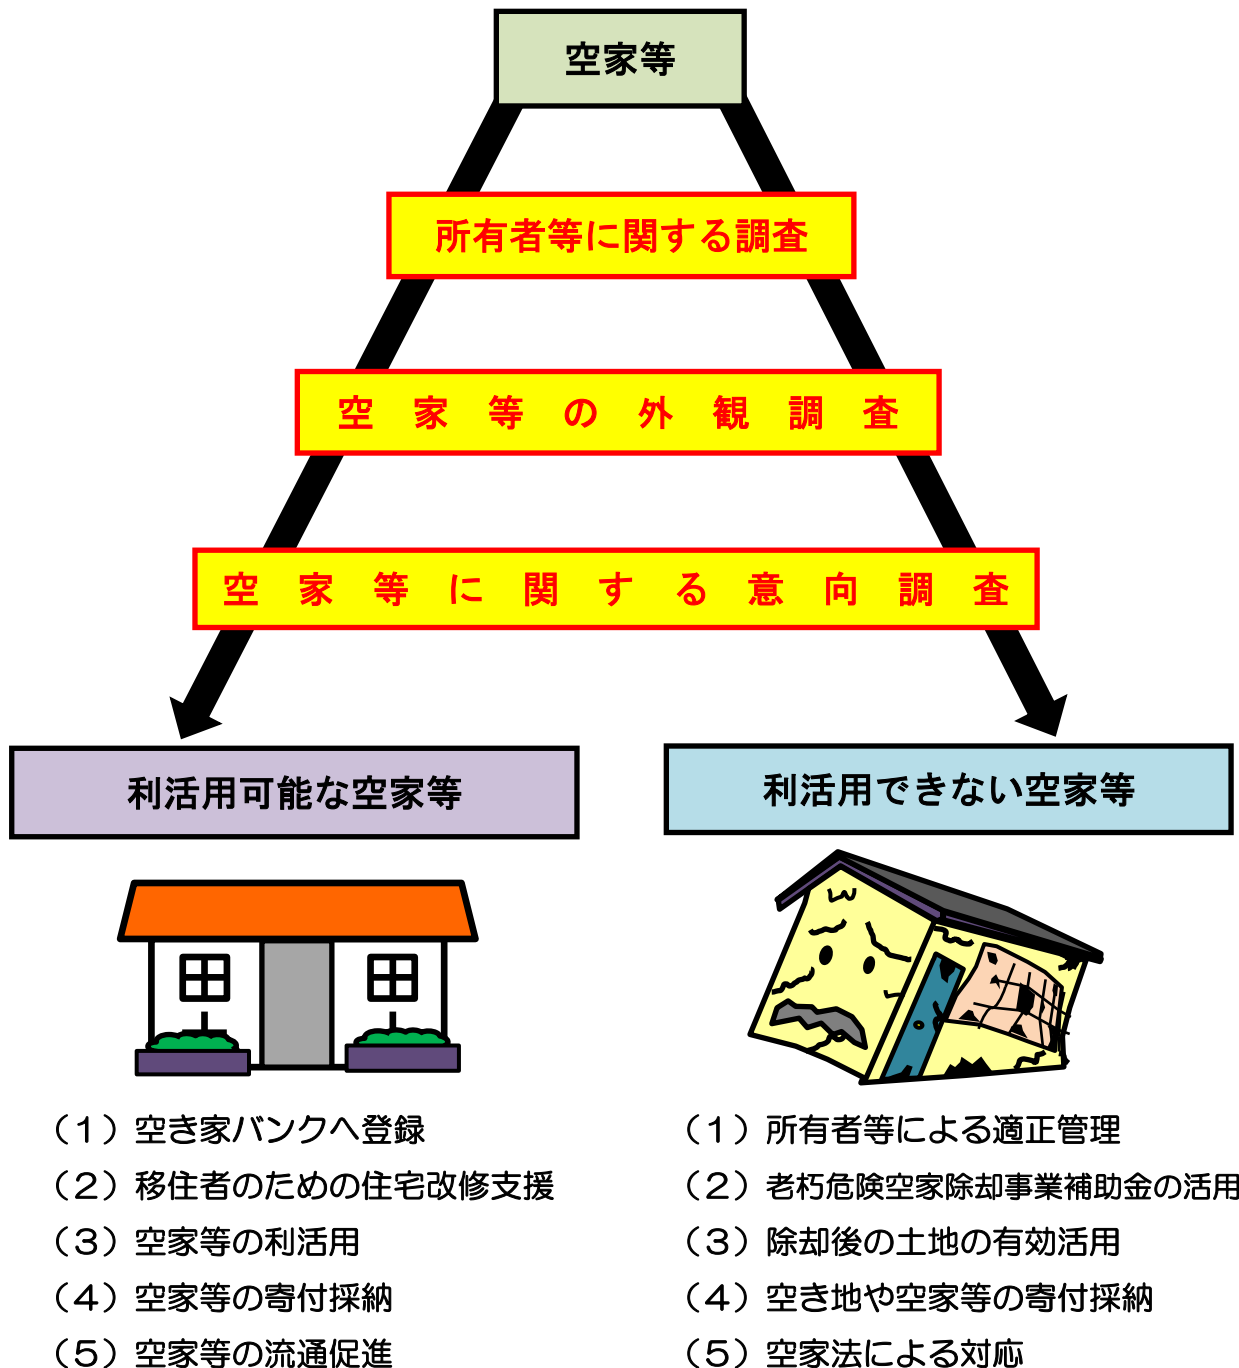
空家等

所有者等に関する調査

空 家 等 の 外 観 調 査

空 家 等 に 関 す る 意 向 調 査

利活用可能な空家等

利活用できない空家等

（１）空き家バンクへ登録
（２）移住者のための住宅改修支援
（３）空家等の利活用
（４）空家等の寄付採納
（５）空家等の流通促進

（１）所有者等による適正管理
（２）老朽危険空家除却事業補助金の活用
（３）除却後の土地の有効活用
（４）空き地や空家等の寄付採納
（５）空家法による対応